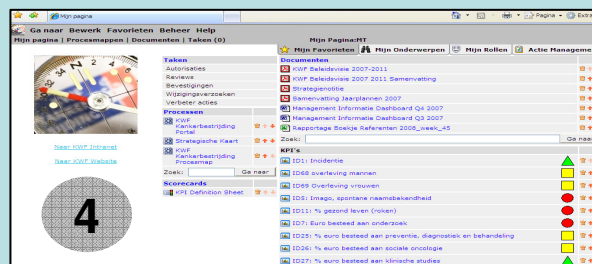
Mijn pagina
Pagina
Extra
Ga naar Bewerk Favorieten Beheer Help
Mijn Pagina:MT
Mijn pagina | Procesmappen | Documenten | Taken (0)
Mijn Favorieten
Mijn Onderwerpen
Mijn Rollen
Actie Manageme

Naar KWF Intranet
Naar KWF Website

4

Taken
Autorisaties
Reviews
Bevestigingen
Wijzigingsverzoeken
Verbeter acties

Processen
KWF Kankerbestrijding Portal
Strategische Kaart
KWF Kankerbestrijding Procesmap
Zoek:
Ga naar

Scorecards
KPI Definition Sheet

Documenten
KWF Beleidsvisie 2007-2011
KWF Beleidsvisie 2007 2011 Samenvatting
Strategienotitie
Samenvatting Jaarplannen 2007
Management Informatie Dashboard Q4 2007
Management Informatie Dashboard Q3 2007
Rapportage Boekje Referenten 2008_week_45
Zoek:
Ga naa

KPI's
ID1: Incidentie
ID68 overleving mannen
ID69 Overleving vrouwen
ID5: Imago, spontane naamsbekendheid
ID11: % gezond leven (roken)
ID7: Euro besteed aan onderzoek
ID25: % euro besteed aan preventie, diagnostiek en behandeling
ID26: % euro besteed aan sociale oncologie
ID27: % euro besteed aan klinische studies